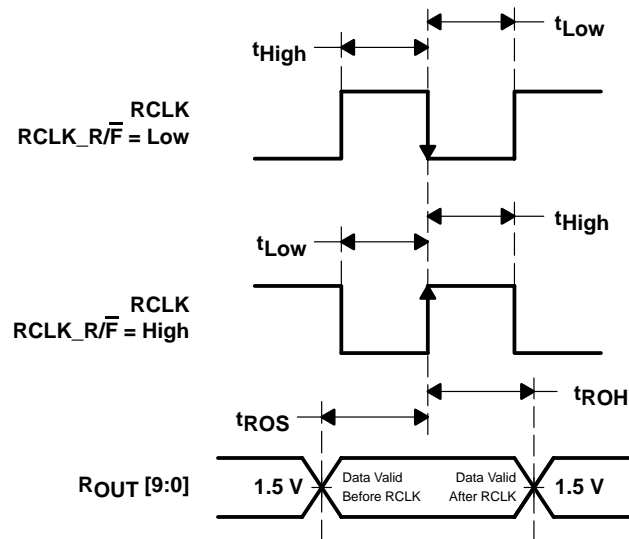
$t_{High}$

$t_{Low}$

RCLK
RCLK_R/$\overline{F}$ = Low

$t_{Low}$

$t_{High}$

RCLK
RCLK_R/$\overline{F}$ = High

$t_{ROS}$

$t_{ROH}$

$R_{OUT}$ [9:0]

1.5 V

Data Valid Before RCLK

Data Valid After RCLK

1.5 V